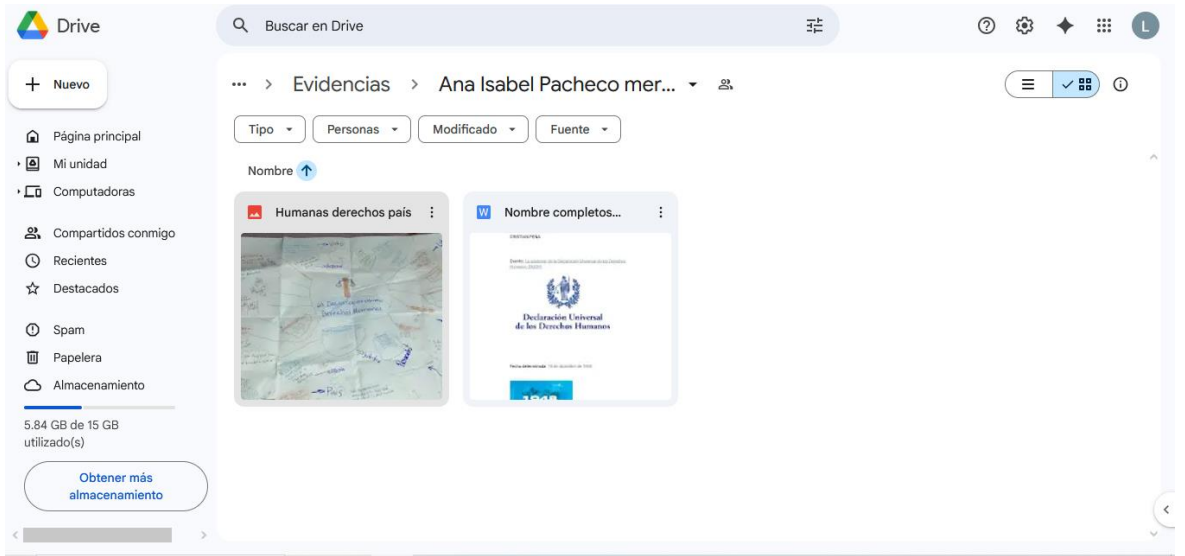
Drive

Buscar en Drive

L

Nuevo

Página principal
Mi unidad
Computadoras
Compartidos conmigo
Recientes
Destacados
Spam
Papelera
Almacenamiento

5.84 GB de 15 GB utilizado(s)

Obtener más almacenamiento

... > Evidencias > Ana Isabel Pacheco mer...

Tipo
Personas
Modificado
Fuente

Nombre

Humanas derechos país

Nombre completos...

Declaración Universal de los Derechos Humanos

1948